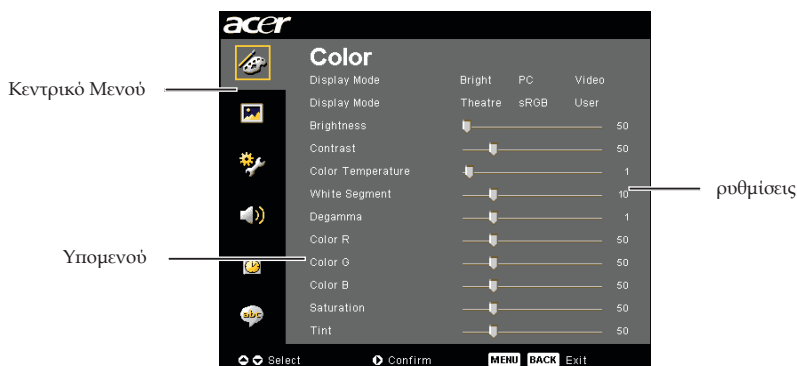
acer

Κεντρικό Μενού

Color

| | | | |
|---|---|---|---|
| Display Mode | Bright | PC | Video |
| Display Mode | Theatre | sRGB | User |
| Brightness | | | 50 |
| Contrast | | | 50 |
| Color Temperature | | | 1 |
| White Segment | | | 10 |
| Degamma | | | 1 |
| Color R | | | 50 |
| Color G | | | 50 |
| Color B | | | 50 |
| Saturation | | | 50 |
| Tint | | | 50 |

ρυθμίσεις

Υπομενού

abc

Select Confirm MENU BACK Exit